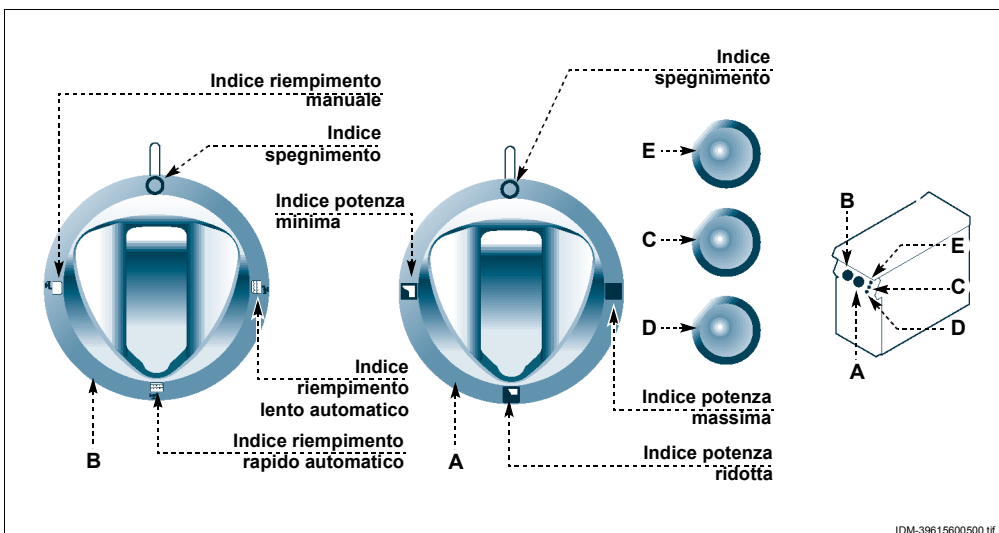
Indice riempimento manuale

Indice spegnimento

Indice potenza minima

Indice riempimento lento automatico

Indice riempimento rapido automatico

B

Indice spegnimento

E

C

D

Indice potenza massima

Indice potenza ridotta

A

B

E

C

D

A

IDM-39615600500.tif